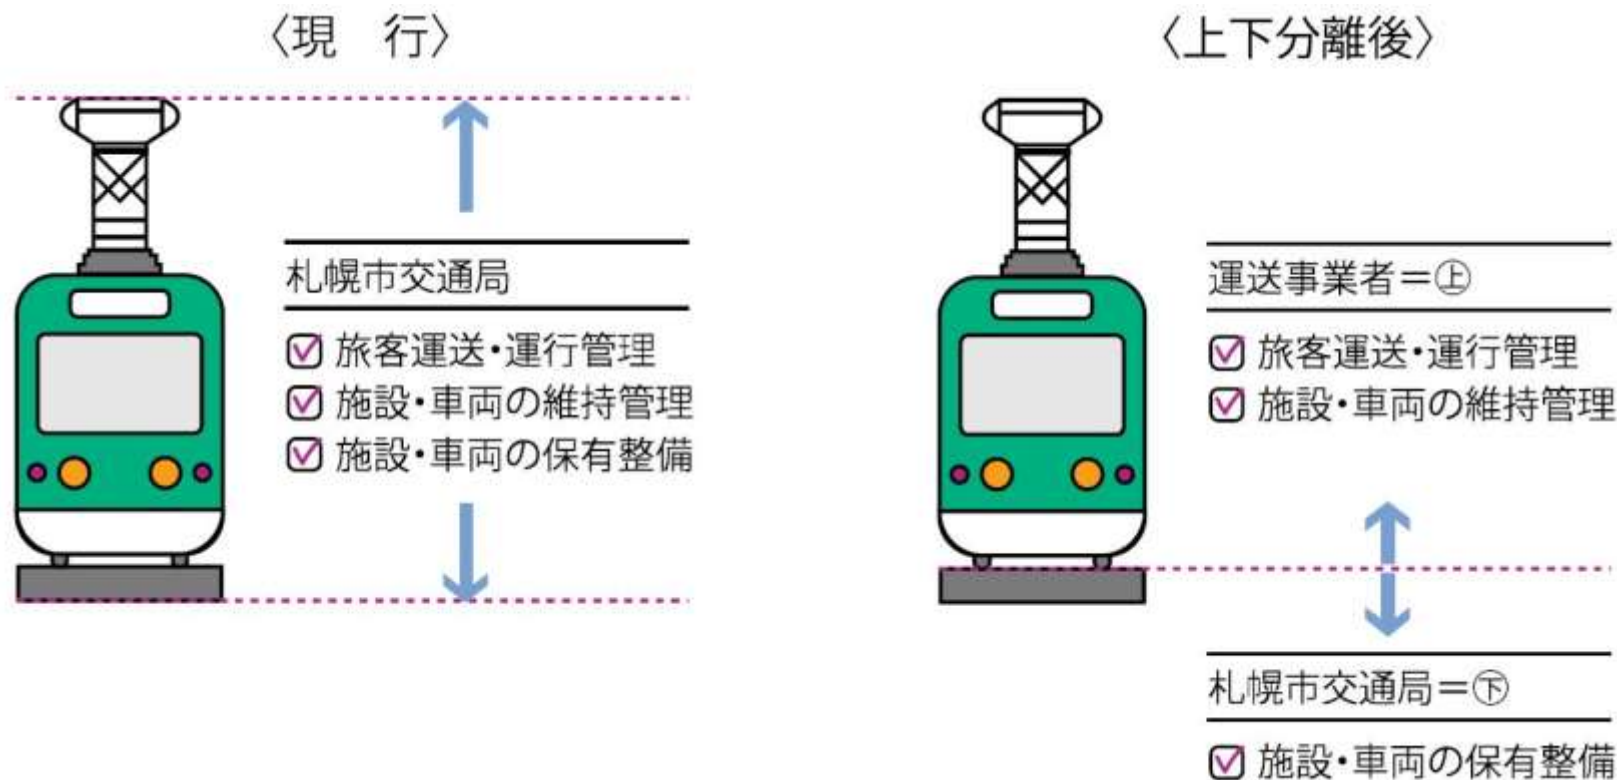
〈現　行〉

札幌市交通局

☑ 旅客運送・運行管理
☑ 施設・車両の維持管理
☑ 施設・車両の保有整備

〈上下分離後〉

運送事業者＝㊤

☑ 旅客運送・運行管理
☑ 施設・車両の維持管理

札幌市交通局＝㊦

☑ 施設・車両の保有整備